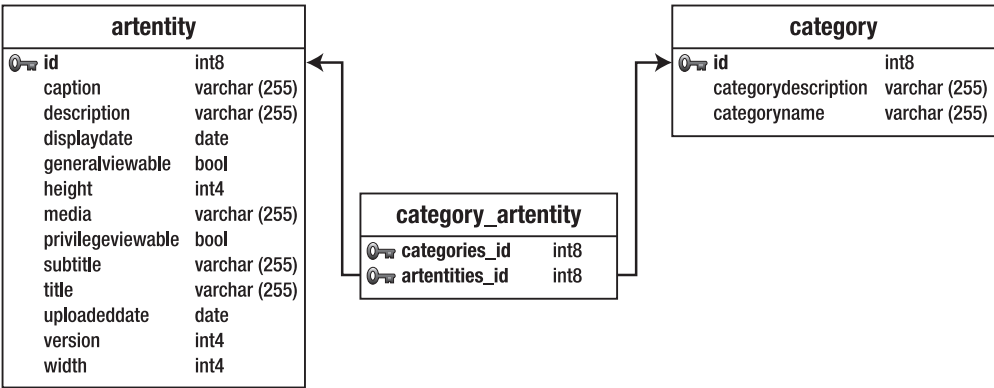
artentity

| | |
|---|---|
| id | int8 |
| caption | varchar (255) |
| description | varchar (255) |
| displaydate | date |
| generalviewable | bool |
| height | int4 |
| media | varchar (255) |
| privilegeviewable | bool |
| subtitle | varchar (255) |
| title | varchar (255) |
| uploadeddate | date |
| version | int4 |
| width | int4 |

category_artentity

| | |
|---|---|
| categories_id | int8 |
| artentities_id | int8 |

category

| | |
|---|---|
| id | int8 |
| categorydescription | varchar (255) |
| categoryname | varchar (255) |